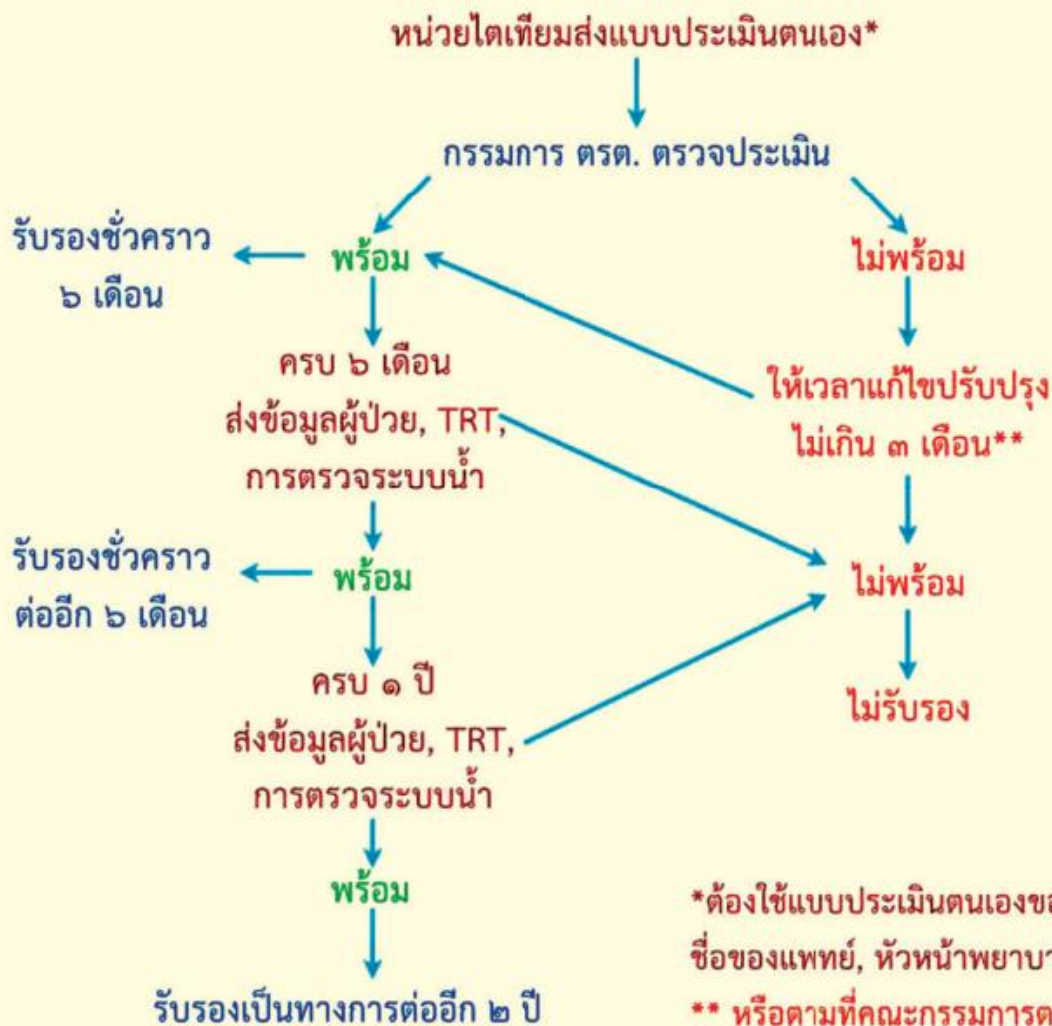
หน่วยไตเทียมส่งแบบประเมินตนเอง*

กรรมการ ตรต. ตรวจประเมิน

รับรองชั่วคราว ๖ เดือน

พร้อม

ไม่พร้อม

ครบ ๖ เดือน ส่งข้อมูลผู้ป่วย, TRT, การตรวจระบบน้ำ

ให้เวลาแก้ไขปรับปรุง ไม่เกิน ๓ เดือน**

รับรองชั่วคราว ต่ออีก ๖ เดือน

พร้อม

ไม่พร้อม

ครบ ๑ ปี ส่งข้อมูลผู้ป่วย, TRT, การตรวจระบบน้ำ

ไม่รับรอง

พร้อม

รับรองเป็นทางการต่ออีก ๒ ปี

*ต้องใช้แบบประเมินตนเองข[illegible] ชื่อของแพทย์, หัวหน้าพยาบา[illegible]

** หรือตามที่คณะกรรมการต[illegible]